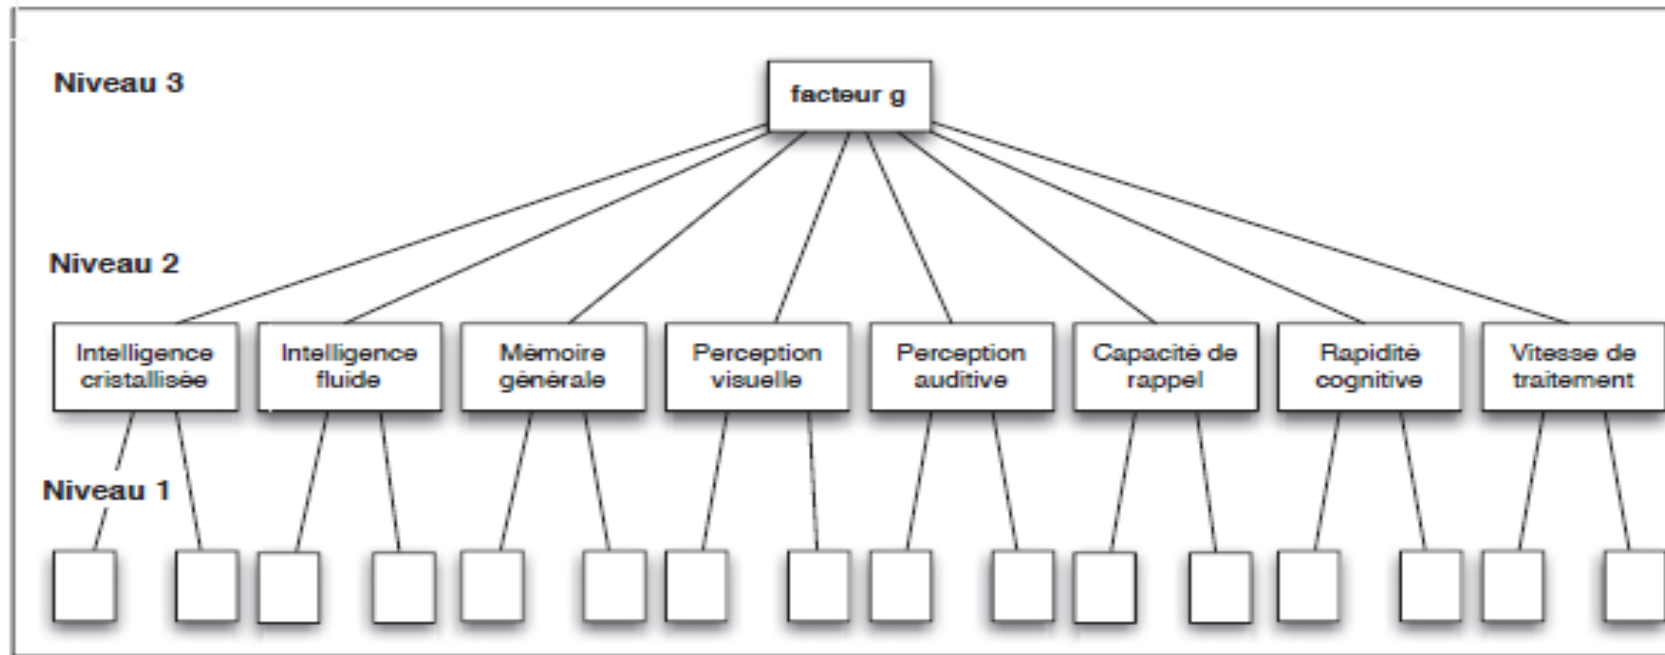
Niveau 3

facteur g

Niveau 2

Intelligence cristallisée

Intelligence fluide

Mémoire générale

Perception visuelle

Perception auditive

Capacité de rappel

Rapidité cognitive

Vitesse de traitement

Niveau 1